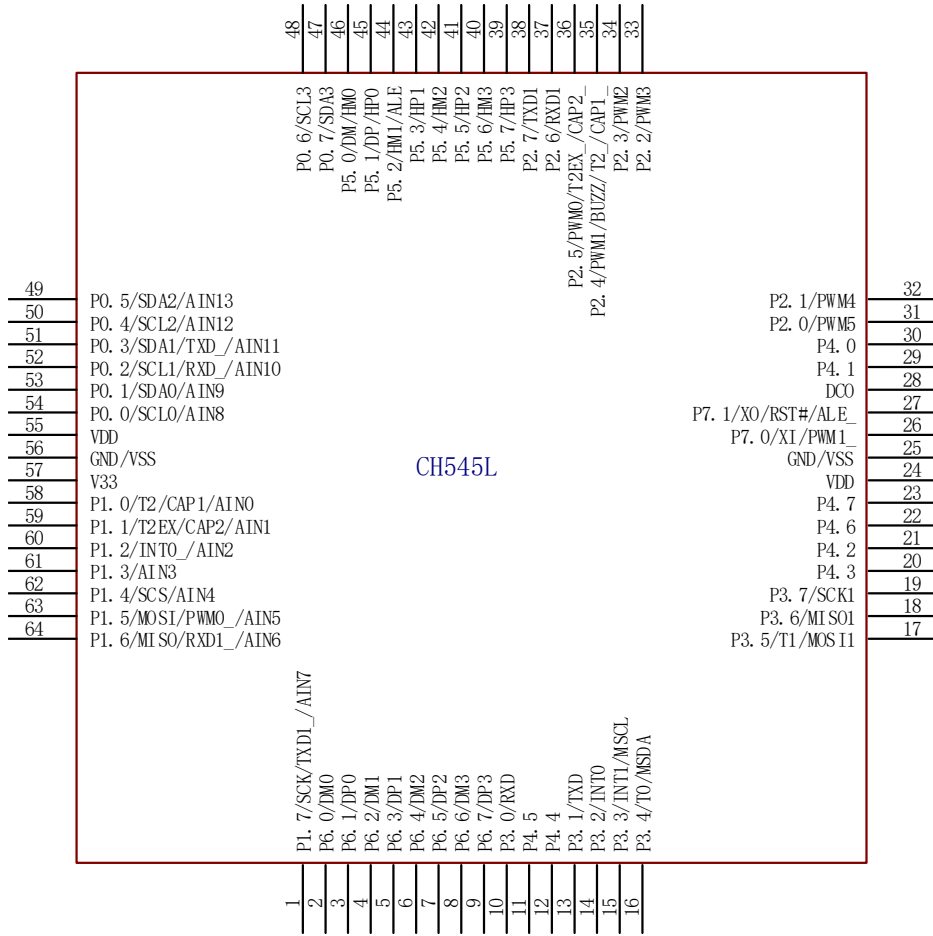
48 47 46 45 44 43 42 41 40 39 38 37 36 35 34 33

P0.6/SCL3
P0.7/SDA3
P5.0/DM/HM0
P5.1/DP/HP0
P5.2/HM1/ALE
P5.3/HP1
P5.4/HM2
P5.5/HP2
P5.6/HM3
P5.7/HP3
P2.7/TXD1
P2.6/RXD1
P2.5/PWM0/T2EX_/CAP2_
P2.4/PWM1/BUZZ/T2_/CAP1_
P2.3/PWM2
P2.2/PWM3

49 P0.5/SDA2/AIN13
50 P0.4/SCL2/AIN12
51 P0.3/SDA1/TXD_/AIN11
52 P0.2/SCL1/RXD_/AIN10
53 P0.1/SDA0/AIN9
54 P0.0/SCL0/AIN8
55 VDD
56 GND/VSS
57 V33
58 P1.0/T2/CAP1/AIN0
59 P1.1/T2EX/CAP2/AIN1
60 P1.2/INT0_/AIN2
61 P1.3/AIN3
62 P1.4/SCS/AIN4
63 P1.5/MOSI/PWM0_/AIN5
64 P1.6/MISO/RXD1_/AIN6

CH545L

P2.1/PWM4 32
P2.0/PWM5 31
P4.0 30
P4.1 29
DCO 28
P7.1/XO/RST#/ALE_ 27
P7.0/XI/PWM1_ 26
GND/VSS 25
VDD 24
P4.7 23
P4.6 22
P4.2 21
P4.3 20
P3.7/SCK1 19
P3.6/MISO1 18
P3.5/T1/MOSI1 17

P1.7/SCK/TXD1_/AIN7
P6.0/DM0
P6.1/DP0
P6.2/DM1
P6.3/DP1
P6.4/DM2
P6.5/DP2
P6.6/DM3
P6.7/DP3
P3.0/RXD
P4.5
P4.4
P3.1/TXD
P3.2/INT0
P3.3/INT1/MSCL
P3.4/T0/MSDA

1 2 3 4 5 6 7 8 9 10 11 12 13 14 15 16